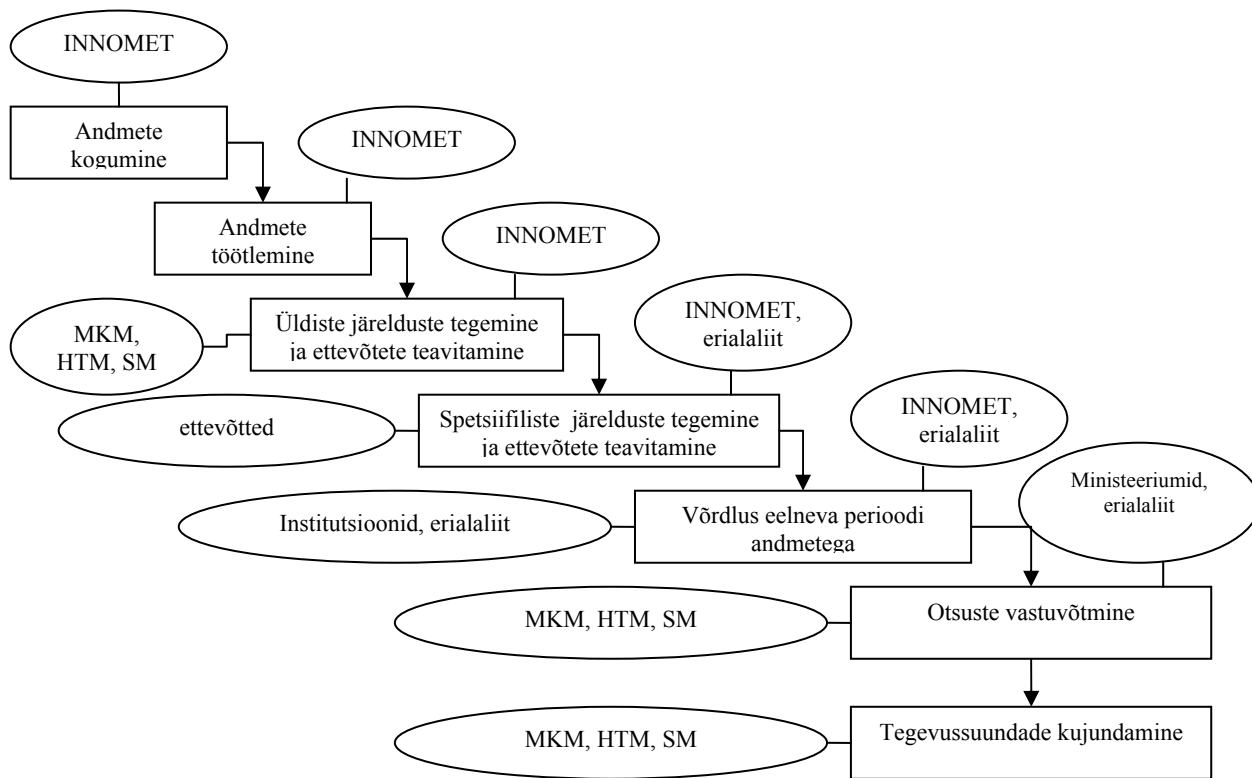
INNOMET

Andmete kogumine

INNOMET

Andmete töötlemine

INNOMET

MKM, HTM, SM

Üldiste järelduste tegemine ja ettevõtete teavitamine

INNOMET, erialaliit

ettevõtted

Spetsiifiliste järelduste tegemine ja ettevõtete teavitamine

INNOMET, erialaliit

Institutsioonid, erialaliit

Võrdlus eelneva perioodi andmetega

Ministeeriumid, erialaliit

MKM, HTM, SM

Otsuste vastuvõtmine

MKM, HTM, SM

Tegevussuundade kujundamine